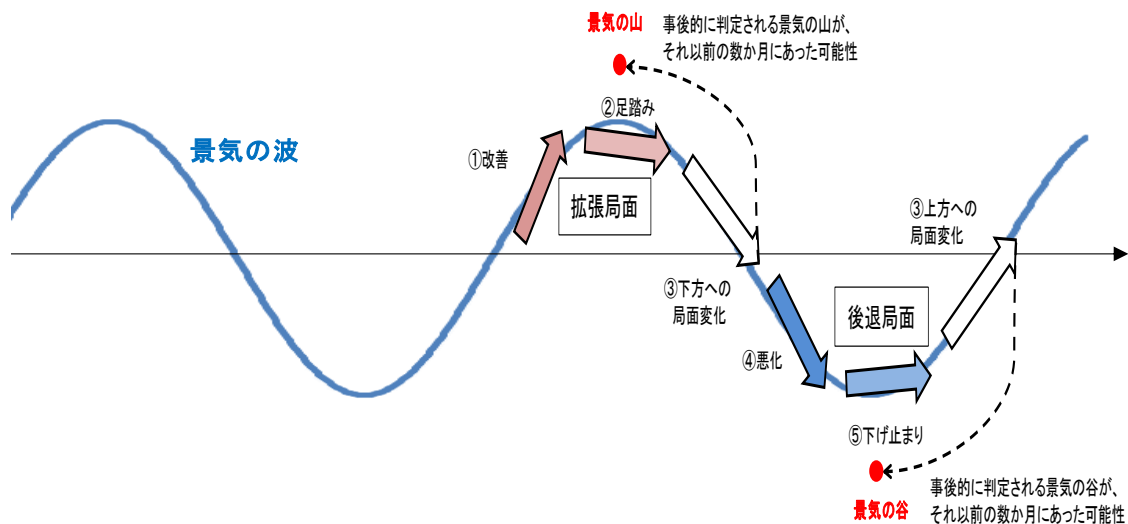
景気の山
事後的に判定される景気の山が、
それ以前の数か月にあった可能性

景気の波

②足踏み

①改善

拡張局面

③上方への
局面変化

③下方への
局面変化

後退局面

④悪化

⑤下げ止まり

景気の谷
事後的に判定される景気の谷が、
それ以前の数か月にあった可能性